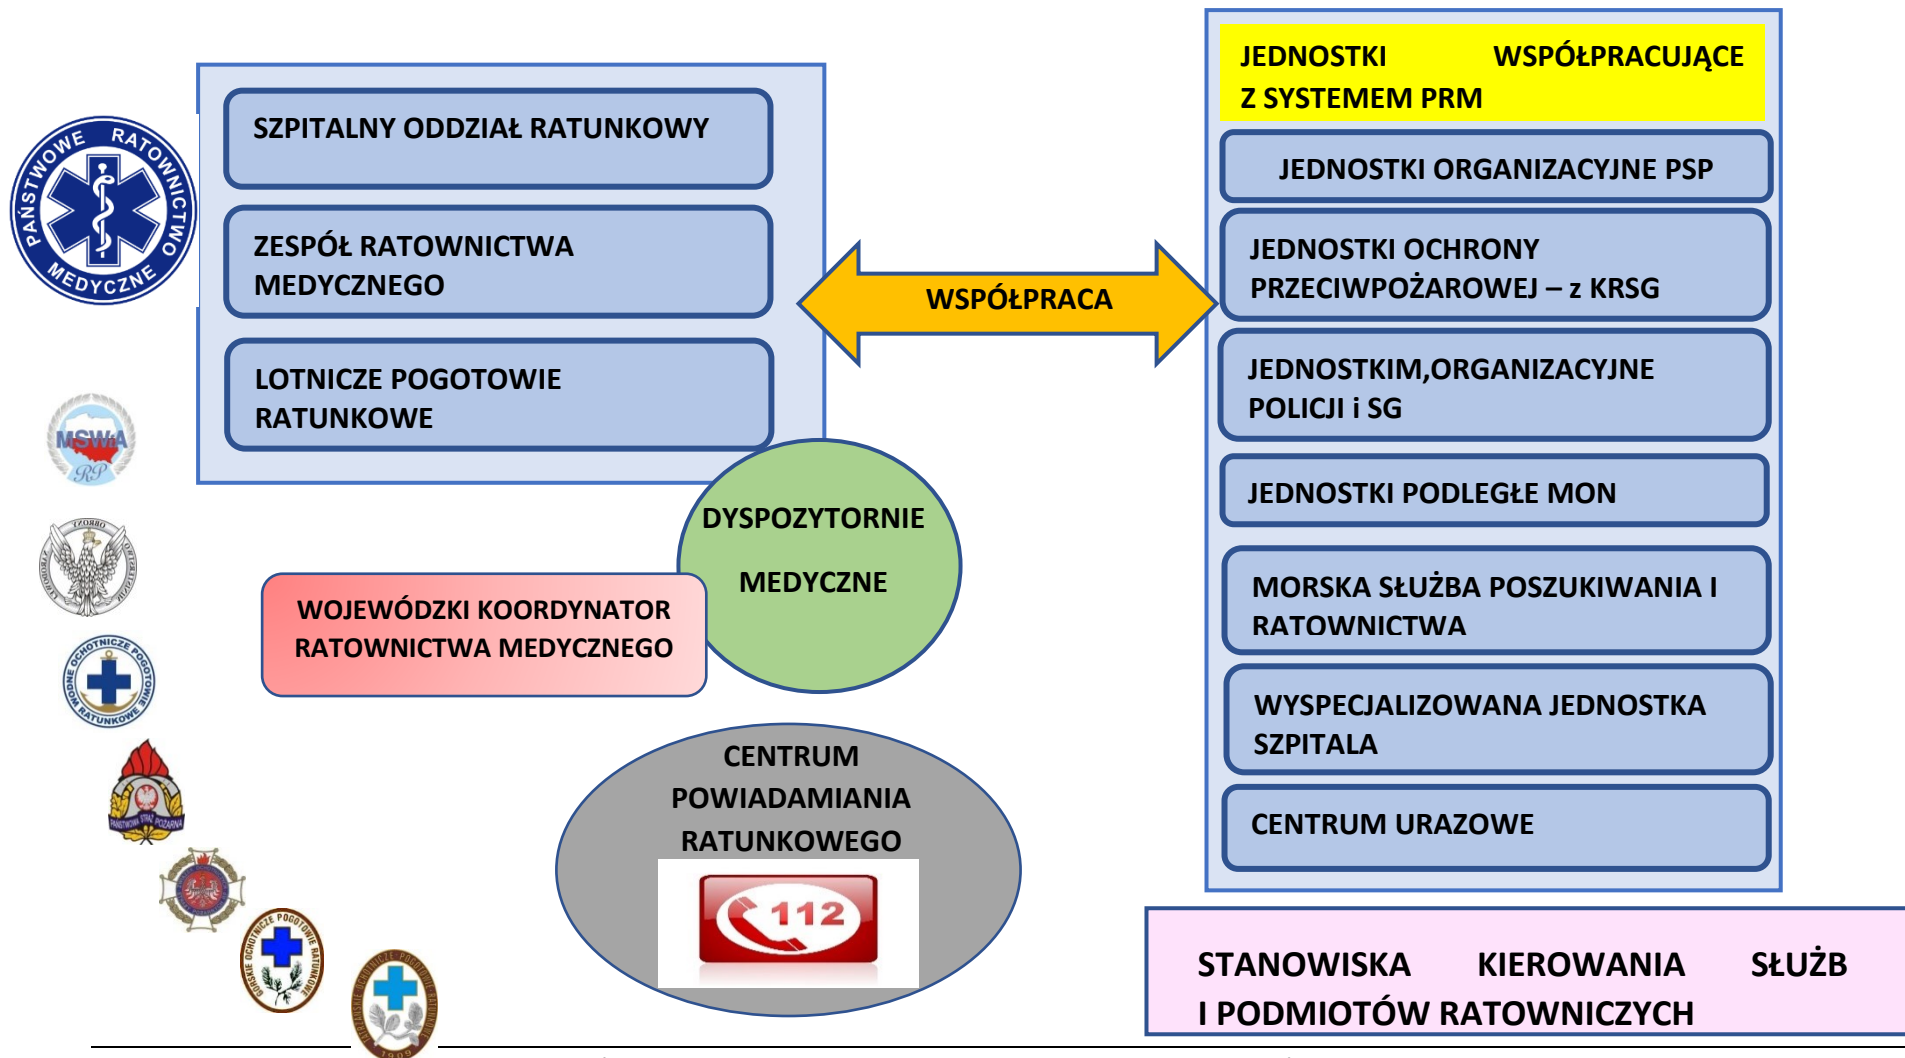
PAŃSTWOWE RATOWNICTWO MEDYCZNE

SZPITALNY ODDZIAŁ RATUNKOWY

ZESPÓŁ RATOWNICTWA MEDYCZNEGO

LOTNICZE POGOTOWIE RATUNKOWE

WSPÓŁPRACA

JEDNOSTKI WSPÓŁPRACUJĄCE Z SYSTEMEM PRM

JEDNOSTKI ORGANIZACYJNE PSP

JEDNOSTKI OCHRONY PRZECIWPOŻAROWEJ – z KRSG

JEDNOSTKIM,ORGANIZACYJNE POLICJI i SG

JEDNOSTKI PODLEGŁE MON

MORSKA SŁUŻBA POSZUKIWANIA I RATOWNICTWA

WYSPECJALIZOWANA JEDNOSTKA SZPITALA

CENTRUM URAZOWE

DYSPOZYTORNIE MEDYCZNE

WOJEWÓDZKI KOORDYNATOR RATOWNICTWA MEDYCZNEGO

CENTRUM POWIADAMIANIA RATUNKOWEGO

112

STANOWISKA KIEROWANIA SŁUŻB I PODMIOTÓW RATOWNICZYCH

MSWiA RP

WODNE OCHOTNICZE POGOTOWIE RATUNKOWE

PAŃSTWOWA STRAŻ POŻARNA

GÓRSKIE OCHOTNICZE POGOTOWIE RATUNKOWE

TATRZAŃSKIE OCHOTNICZE POGOTOWIE RATUNKOWE 1909